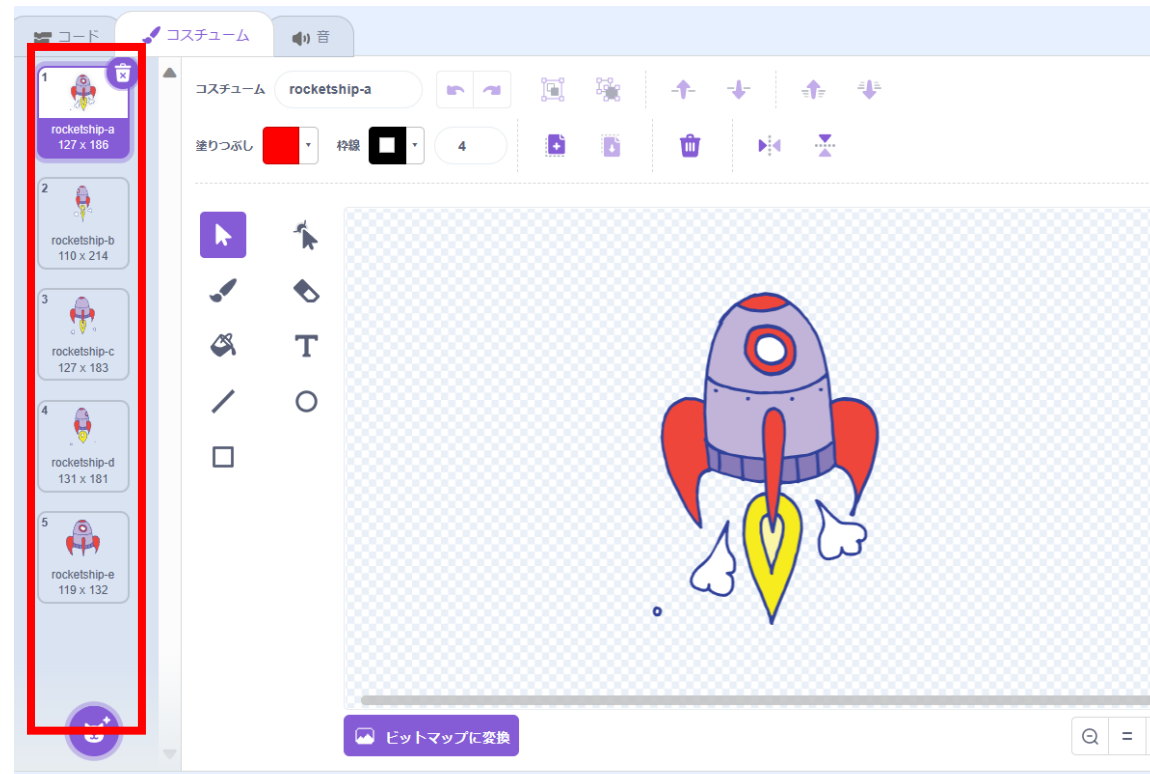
コード
コスチューム
音

1
rocketship-a
127 x 186

2
rocketship-b
110 x 214

3
rocketship-c
127 x 183

4
rocketship-d
131 x 181

5
rocketship-e
119 x 132

コスチューム rocketship-a

塗りつぶし
枠線
4

ビットマップに変換

=